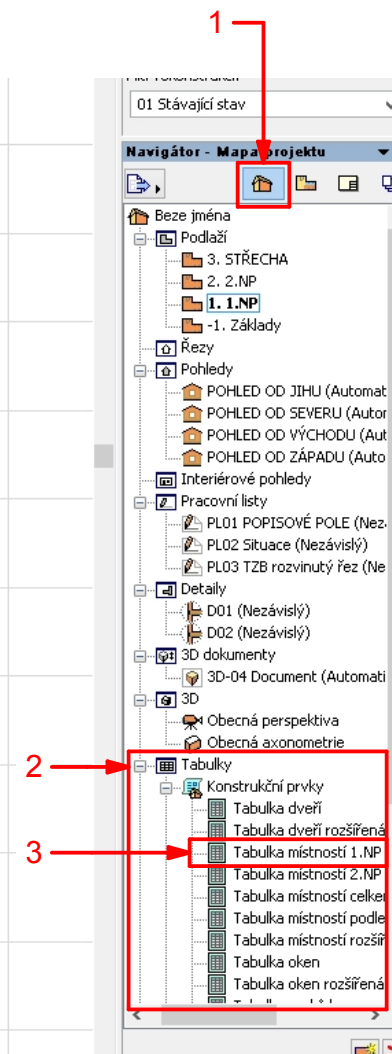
1

Fáze rekonstrukce

01 Stávající stav

Navigátor - Mapa projektu

Beze jména
Podlaží
3. STŘECHA
2. 2.NP
1. 1.NP
-1. Základy
Řezy
Pohledy
POHLED OD JIHU (Automat
POHLED OD SEVERU (Autor
POHLED OD VÝCHODU (Aut
POHLED OD ZÁPADU (Auto
Interiérové pohledy
Pracovní listy
PL01 POPISOVÉ POLE (Nez
PL02 Situace (Nezávislý)
PL03 TZB rozvinutý řez (Ne
Detaily
D01 (Nezávislý)
D02 (Nezávislý)
3D dokumenty
3D-04 Document (Automati
3D
Obecná perspektiva
Obecná axonometrie
2
Tabulky
Konstrukční prvky
Tabulka dveří
Tabulka dveří rozšířená
3
Tabulka místností 1.NP
Tabulka místností 2.NP
Tabulka místností celke
Tabulka místností podle
Tabulka místností rozšír
Tabulka oken
Tabulka oken rozšířená
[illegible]